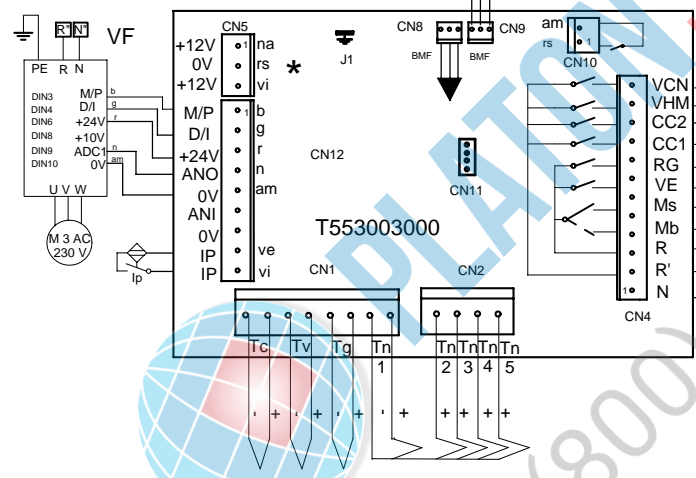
R* N* VF
PE R N
DIN3 M/P b
DIN4 D/I g
DIN6 +24V r
DIN8 +10V
DIN9 ADC1 n
DIN10 0V am
U V W
M 3 AC 230 V
Ip

CN5
+12V 1 na
0V rs
+12V vi
*
J1
CN8 CN9
BMF BMF
am
rs 1
CN10

M/P 1 b
D/I g
+24V r
ANO n
0V am
ANI
0V
IP ve
IP vi

CN12

CN11

T553003000

VCN
VHM
CC2
CC1
RG
VE
Ms
Mb
R
R'
1 N
CN4

CN1 CN2
Tc Tv Tg Tn 1
Tn 2 Tn 3 Tn 4 Tn 5
' + ' + ' + ' +
+ + + +

PLATON
(800)